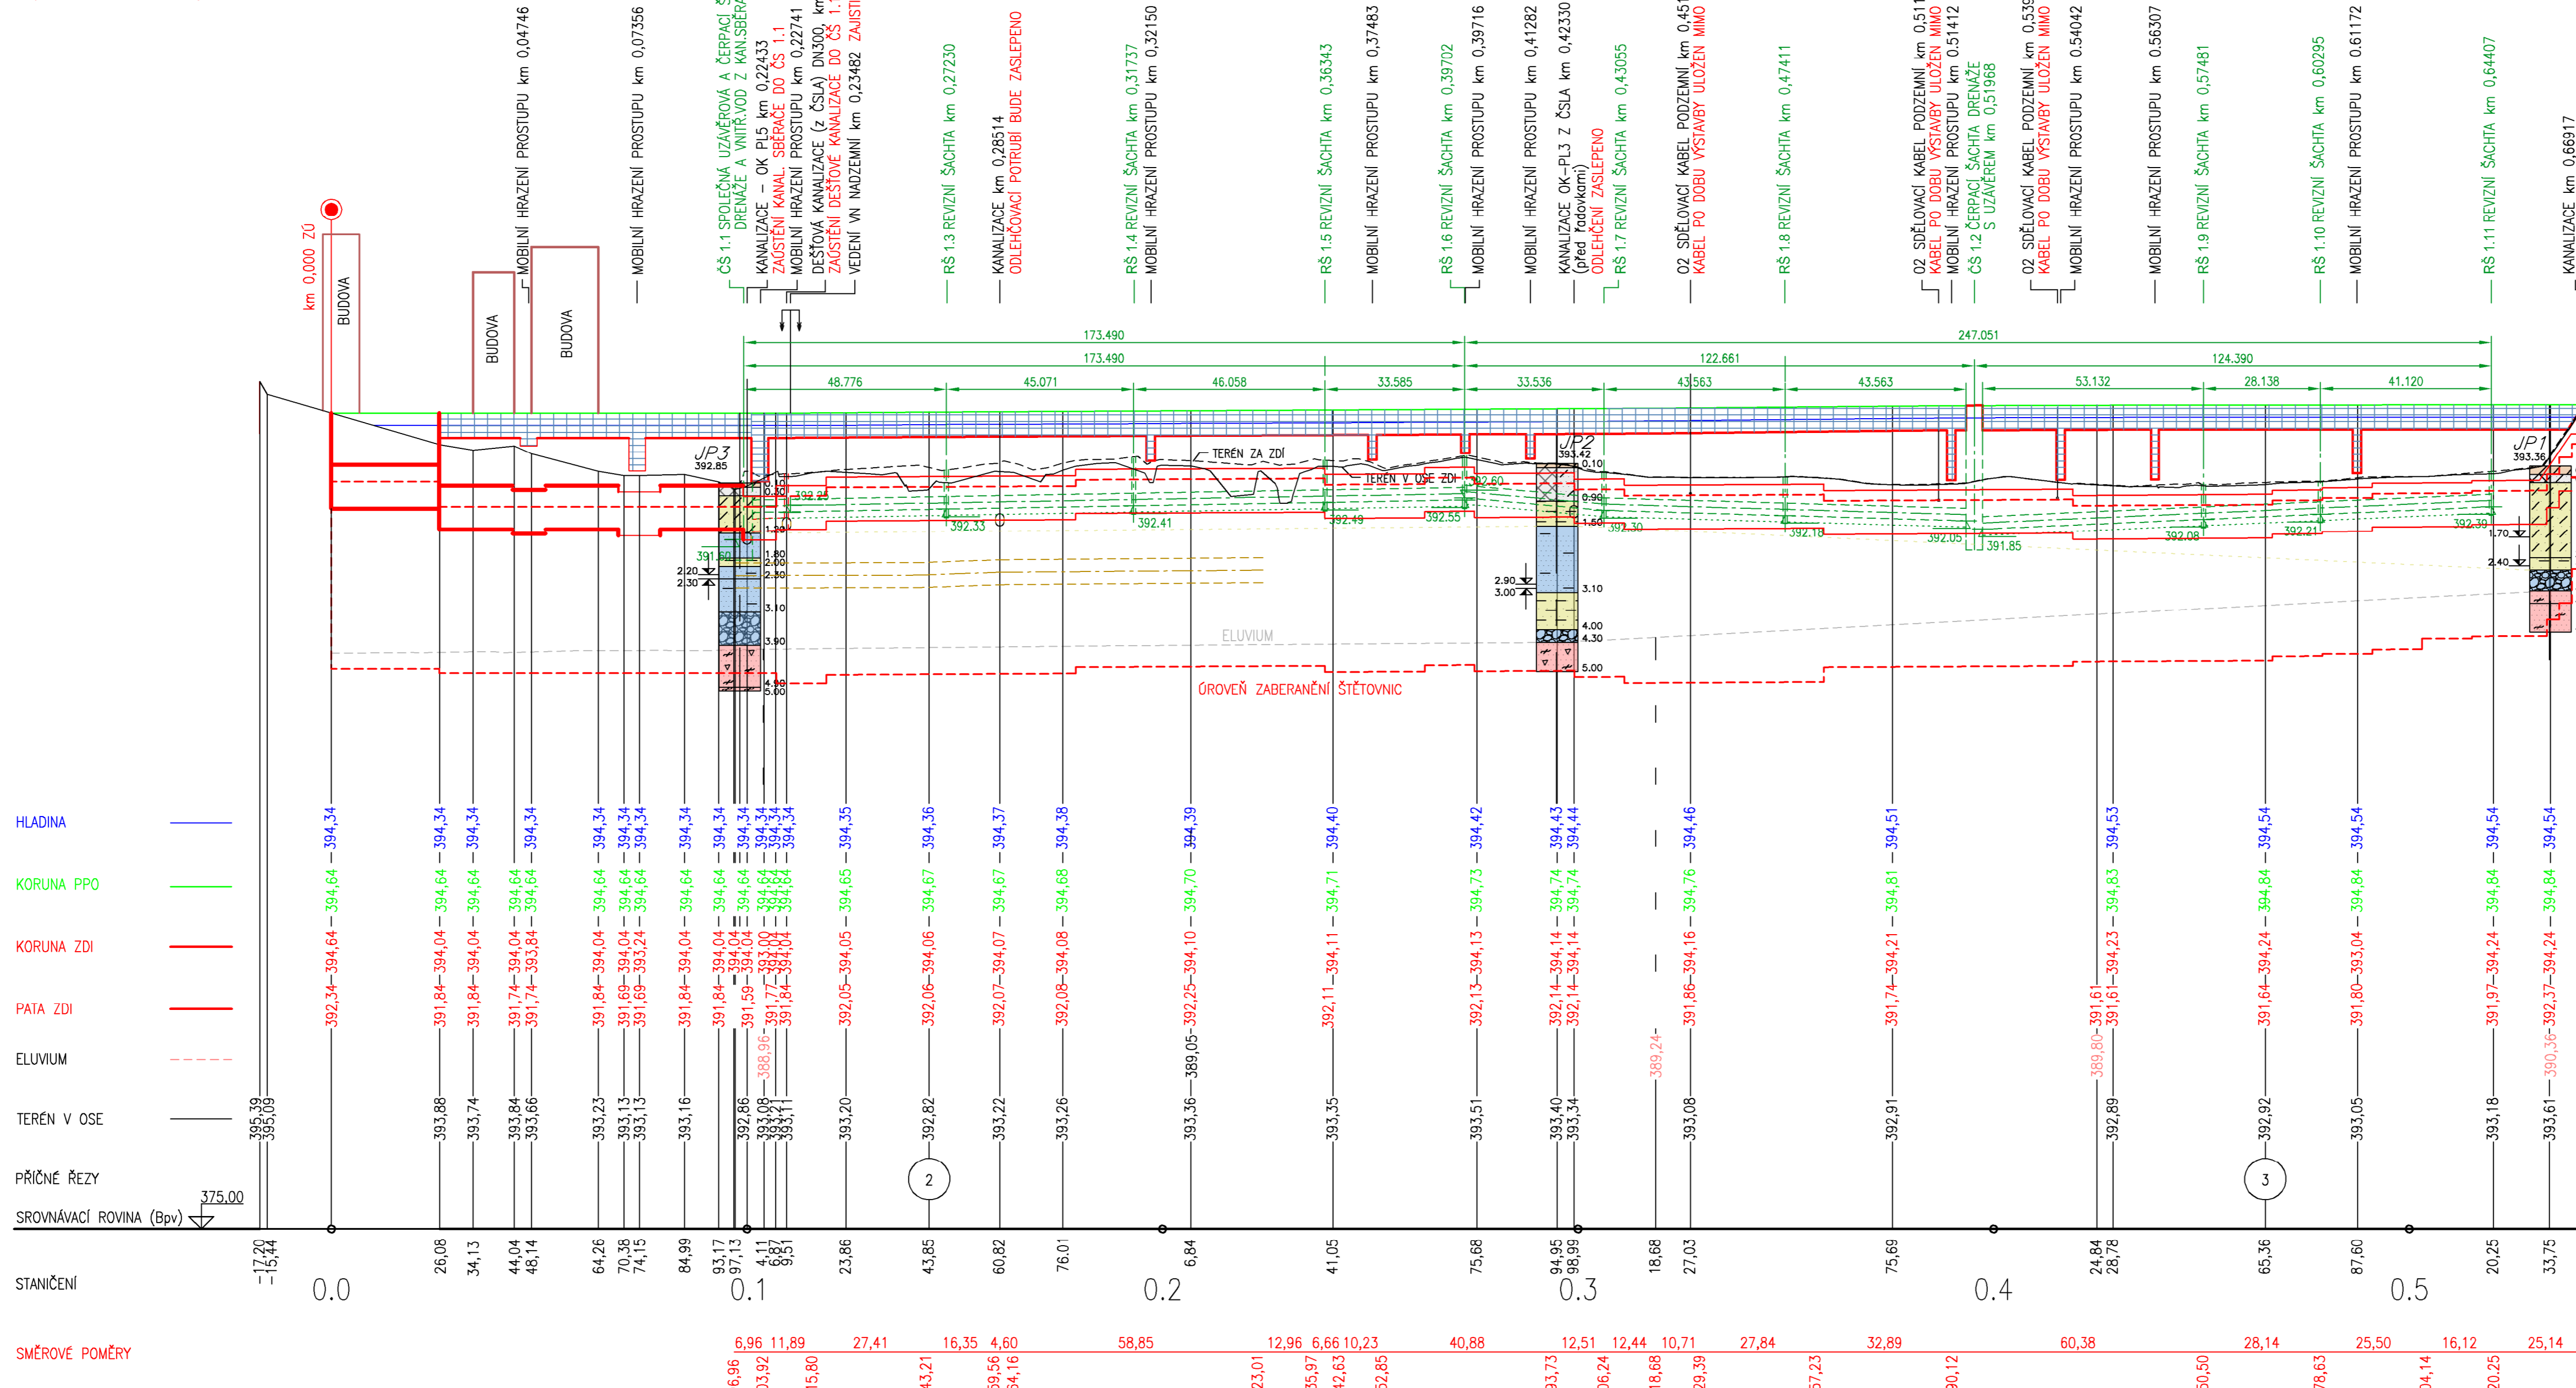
km 0,000 ZÚ
BUDOVA
BUDOVA
BUDOVA
MOBILNÍ HRAZENÍ PROSTUPU km 0,04746
MOBILNÍ HRAZENÍ PROSTUPU km 0,07356
ČS 1.1 SPOLEČNÁ UZÁVĚROVÁ A ČERPACÍ Š DRENÁŽE A VNITŘ.VOD Z KAN.SBĚRA
KANALIZACE - OK PL5 km 0,22433 ZAJIŠTĚNÍ KANAL. SBĚRAČE DO ČS 1.1
MOBILNÍ HRAZENÍ PROSTUPU km 0,22741
DEŠŤOVÁ KANALIZACE (z ČSLA) DN300, km ZAJIŠTĚNÍ DEŠŤOVÉ KANALIZACE DO ČS 1.
VEDENÍ VN NADZEMNÍ km 0,23482 ZAJIŠTĚ
RŠ 1.3 REVIZNÍ ŠACHTA km 0,27230
KANALIZACE km 0,28514 ODLEHČOVACÍ POTRUBÍ BUDE ZASLEPENO
RŠ 1.4 REVIZNÍ ŠACHTA km 0,31737
MOBILNÍ HRAZENÍ PROSTUPU km 0,32150
RŠ 1.5 REVIZNÍ ŠACHTA km 0,36343
MOBILNÍ HRAZENÍ PROSTUPU km 0,37483
RŠ 1.6 REVIZNÍ ŠACHTA km 0,39702
MOBILNÍ HRAZENÍ PROSTUPU km 0,39716
MOBILNÍ HRAZENÍ PROSTUPU km 0,41282
KANALIZACE OK-PL3 Z ČSLA km 0,42330 (před řadovkami) ODLEHČENÍ ZASLEPENO
RŠ 1.7 REVIZNÍ ŠACHTA km 0,43055
02 SDĚLOVACÍ KABEL PODZEMNÍ km 0,45 KABEL PO DOBU VÝSTAVBY ULOŽEN MIMO
RŠ 1.8 REVIZNÍ ŠACHTA km 0,47411
02 SDĚLOVACÍ KABEL PODZEMNÍ km 0,51 KABEL PO DOBU VÝSTAVBY ULOŽEN MIMO
MOBILNÍ HRAZENÍ PROSTUPU km 0,51412
ČS 1.2 ČERPACÍ ŠACHTA DRENÁŽE S UZÁVĚREM km 0,51968
02 SDĚLOVACÍ KABEL PODZEMNÍ km 0,539 KABEL PO DOBU VÝSTAVBY ULOŽEN MIMO
MOBILNÍ HRAZENÍ PROSTUPU km 0,54042
MOBILNÍ HRAZENÍ PROSTUPU km 0,56307
RŠ 1.9 REVIZNÍ ŠACHTA km 0,57481
RŠ 1.10 REVIZNÍ ŠACHTA km 0,60295
MOBILNÍ HRAZENÍ PROSTUPU km 0,61172
RŠ 1.11 REVIZNÍ ŠACHTA km 0,64407
KANALIZACE km 0,66917

173.490
173.490
247.051
122.661
124.390
48.776 45.071 46.058 33.585 33.536 43.563 43.563 53.132 28.138 41.120

JP3 392.85
JP2 393.42
JP1 393.36
TERÉN ZA ZDÍ
TERÉN V OSE ZDI
ELUVIUM
ÚROVEŇ ZABERANĚNÍ ŠTĚTOVNIC
392.33 392.41 392.49 392.55 392.30 392.18 392.05 391.85 392.08 392.21 392.30 392.60 392.24
391.60
0.10 0.30 1.30 1.80 2.00 2.30 3.10 3.90 4.90 5.00 2.20 2.30
0.10 0.90 1.50 3.10 4.00 4.30 5.00 2.90 3.00
1.70 2.40

HLADINA
KORUNA PPO
KORUNA ZDI
PATA ZDI
ELUVIUM
TERÉN V OSE
PŘÍČNÉ ŘEZY
SROVNÁVACÍ ROVINA (Bpv) 375.00
STANIČENÍ
SMĚROVÉ POMĚRY

394,34 394,34 394,34 394,34 394,34 394,34 394,34 394,34 394,34 394,34 394,34 394,34 394,34 394,34 394,35 394,36 394,37 394,38 394,39 394,40 394,42 394,43 394,44 394,46 394,51 394,53 394,54 394,54 394,54 394,54
394,64 394,64 394,64 394,64 394,64 394,64 394,64 394,64 394,64 394,64 394,64 394,64 394,64 394,64 394,65 394,67 394,67 394,68 394,70 394,71 394,73 394,74 394,74 394,76 394,81 394,83 394,84 394,84 394,84 394,84
392,34–394,64 391,84–394,04 391,84–394,04 391,74–394,04 391,74–393,84 391,84–394,04 391,69–394,04 391,69–393,24 391,84–394,04 391,84–394,04 391,59–394,04 391,77–393,00 391,84–394,04 392,05–394,05 392,06–394,06 392,07–394,07 392,08–394,08 389,05–392,25–394,10 392,11–394,11 392,13–394,13 392,14–394,14 392,14–394,14 391,86–394,16 391,74–394,21 389,80–391,61 391,61–394,23 391,64–394,24 391,80–393,04 391,97–394,24 390,36–392,37–394,24
388,96 389,24
395,39 395,09 393,88 393,74 393,84 393,66 393,23 393,13 393,13 393,16 392,86 393,08 393,21 393,11 393,20 392,82 393,22 393,26 393,36 393,35 393,51 393,40 393,34 393,08 392,91 392,89 392,92 393,05 393,18 393,61
2 3
-17,20 -15,44 26,08 34,13 44,04 48,14 64,26 70,38 74,15 84,99 93,17 97,13 4,11 6,87 9,51 23,86 43,85 60,82 76,01 6,84 41,05 75,68 94,95 98,99 18,68 27,03 75,69 24,84 28,78 65,36 87,60 20,25 33,75
0.0 0.1 0.2 0.3 0.4 0.5
6,96 11,89 27,41 16,35 4,60 58,85 12,96 6,66 10,23 40,88 12,51 12,44 10,71 27,84 32,89 60,38 28,14 25,50 16,12 25,14
6,96 03,92 15,80 43,21 59,56 64,16 23,01 35,97 42,63 52,85 93,73 06,24 18,68 29,39 57,23 90,12 50,50 78,63 04,14 20,25